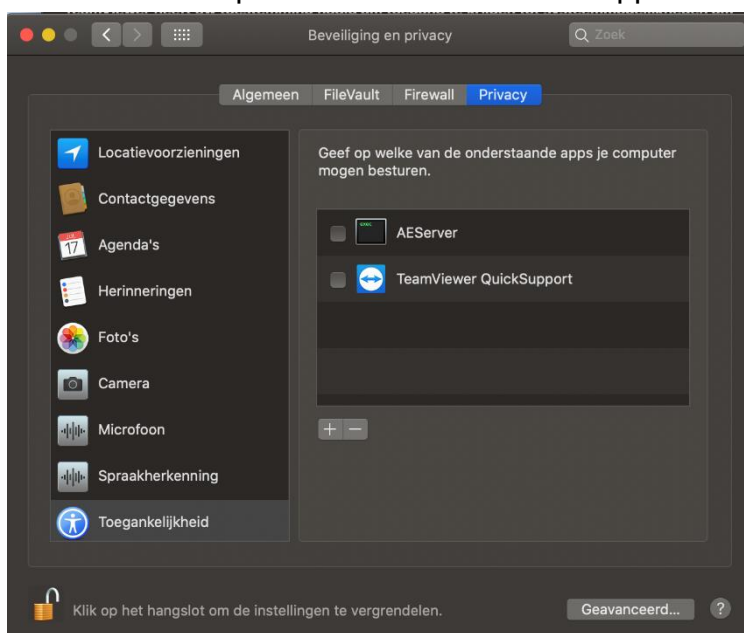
Beveiliging en privacy

Zoek

Algemeen FileVault Firewall Privacy

Locatievoorzieningen
Contactgegevens
17 Agenda's
Herinneringen
Foto's
Camera
Microfoon
Spraakherkenning
Toegankelijkheid

Geef op welke van de onderstaande apps je computer mogen besturen.

AEServer
TeamViewer QuickSupport

+ −

Klik op het hangslot om de instellingen te vergrendelen.

Geavanceerd...

?